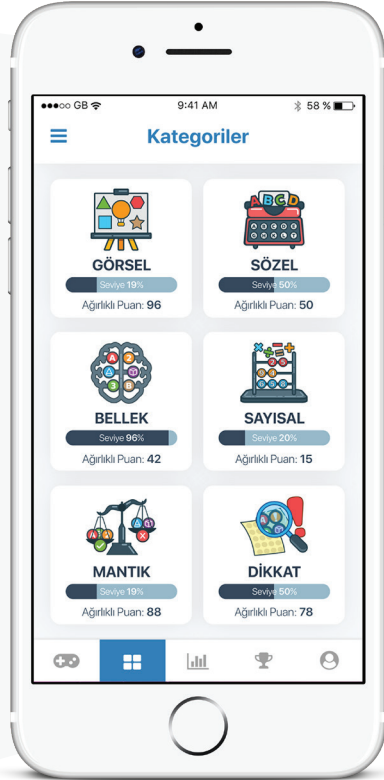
●●●○○ GB
9:41 AM
58 %

Kategoriler

GÖRSEL
Seviye 19%
Ağırlıklı Puan: 96

ABCD

SÖZEL
Seviye 50%
Ağırlıklı Puan: 50

BELLEK
Seviye 96%
Ağırlıklı Puan: 42

SAYISAL
Seviye 20%
Ağırlıklı Puan: 15

MANTIK
Seviye 19%
Ağırlıklı Puan: 88

DİKKAT
Seviye 50%
Ağırlıklı Puan: 78